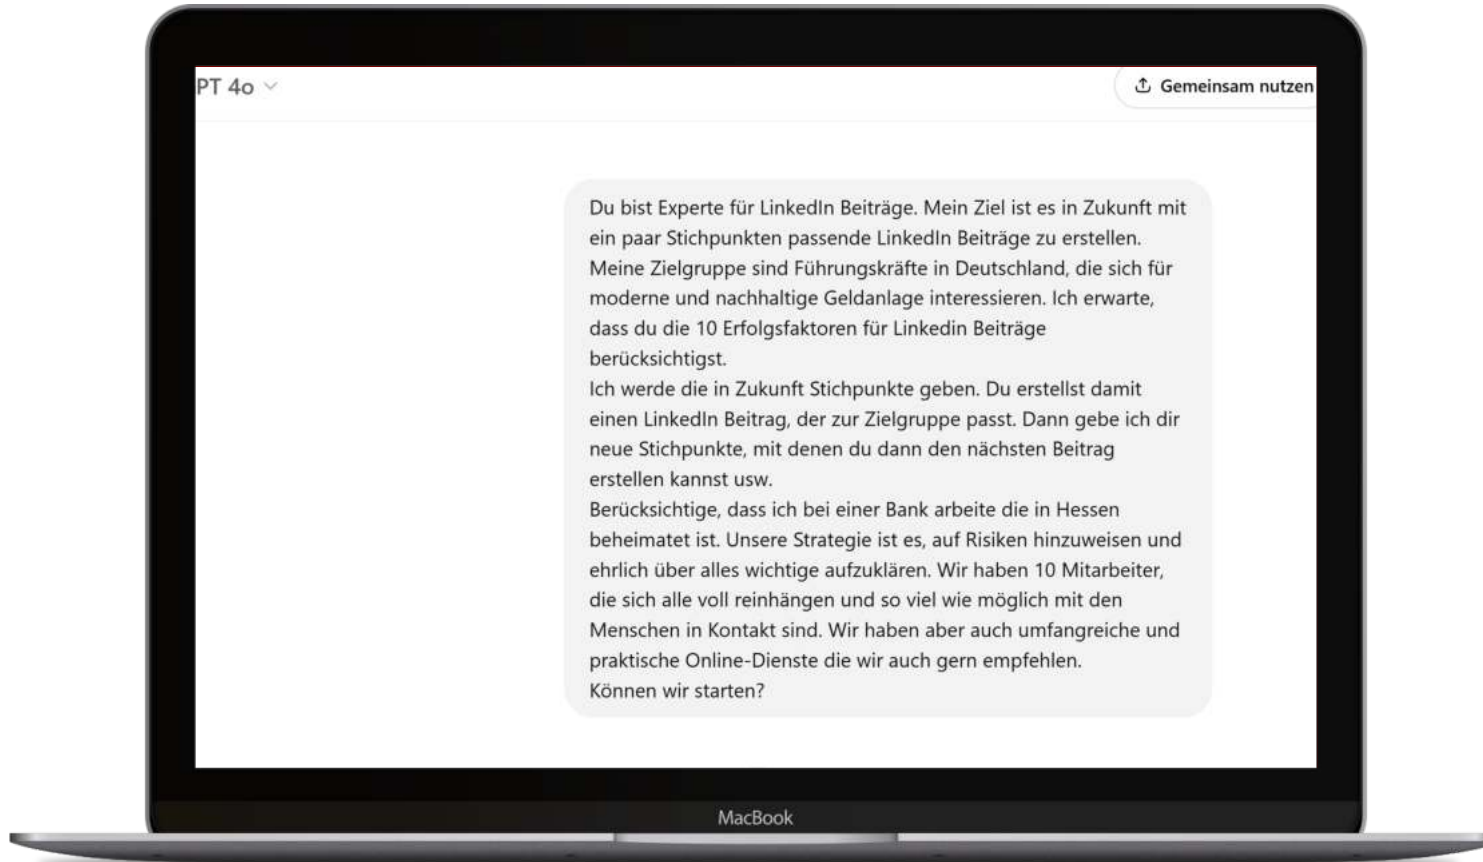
PT 4o

Gemeinsam nutzen

Du bist Experte für LinkedIn Beiträge. Mein Ziel ist es in Zukunft mit ein paar Stichpunkten passende LinkedIn Beiträge zu erstellen. Meine Zielgruppe sind Führungskräfte in Deutschland, die sich für moderne und nachhaltige Geldanlage interessieren. Ich erwarte, dass du die 10 Erfolgsfaktoren für Linkedin Beiträge berücksichtigst.
Ich werde die in Zukunft Stichpunkte geben. Du erstellst damit einen LinkedIn Beitrag, der zur Zielgruppe passt. Dann gebe ich dir neue Stichpunkte, mit denen du dann den nächsten Beitrag erstellen kannst usw.
Berücksichtige, dass ich bei einer Bank arbeite die in Hessen beheimatet ist. Unsere Strategie ist es, auf Risiken hinzuweisen und ehrlich über alles wichtige aufzuklären. Wir haben 10 Mitarbeiter, die sich alle voll reinhängen und so viel wie möglich mit den Menschen in Kontakt sind. Wir haben aber auch umfangreiche und praktische Online-Dienste die wir auch gern empfehlen.
Können wir starten?

MacBook